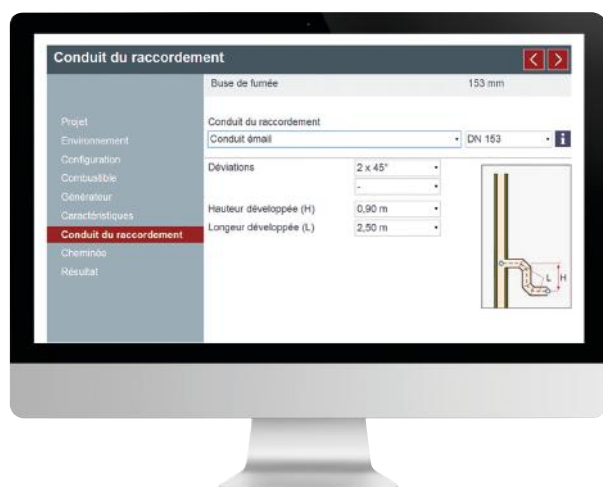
Conduit du raccordement

Buse de fumée 153 mm

Projet
Environnement
Configuration
Combustible
Générateur
Caractéristiques
Conduit du raccordement
Cheminée
Résultat

Conduit du raccordement
Conduit émail
DN 153
i

Déviations 2 x 45°
-
Hauteur développée (H) 0,90 m
Longeur développée (L) 2,50 m

L
H